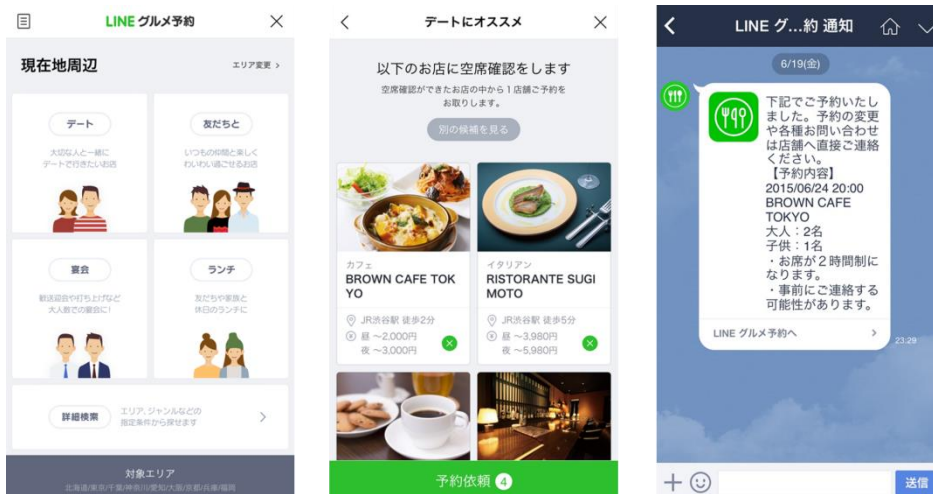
LINE グルメ予約

現在地周辺

エリア変更 >

デート

大切な人と一緒に デートで行きたいお店

友だちと

いつもの仲間と楽しく わいわい過ごせるお店

宴会

歓送迎会や打ち上げなど 大人数での宴会に!

ランチ

友だちや家族と 休日のランチに

詳細検索

エリア、ジャンルなどの 指定条件から探せます

対象エリア

北海道/東京/千葉/神奈川/愛知/大阪/京都/兵庫/福岡

デートにオススメ

以下のお店に空席確認をします

空席確認ができたお店の中から1店舗ご予約をお取りします。

別の候補を見る

カフェ

BROWN CAFE TOKYO

JR渋谷駅 徒歩2分

昼 ~2,000円

夜 ~3,000円

イタリアン

RISTORANTE SUGIMOTO

JR渋谷駅 徒歩5分

昼 ~3,980円

夜 ~5,980円

予約依頼 4

LINE グ...約 通知

6/19(金)

下記でご予約いたしました。予約の変更や各種お問い合わせは店舗へ直接ご連絡ください。
【予約内容】
2015/06/24 20:00
BROWN CAFE TOKYO
大人：2名
子供：1名
・お席が2時間制になります。
・事前にご連絡する可能性があります。

LINE グルメ予約へ >

23:29

送信